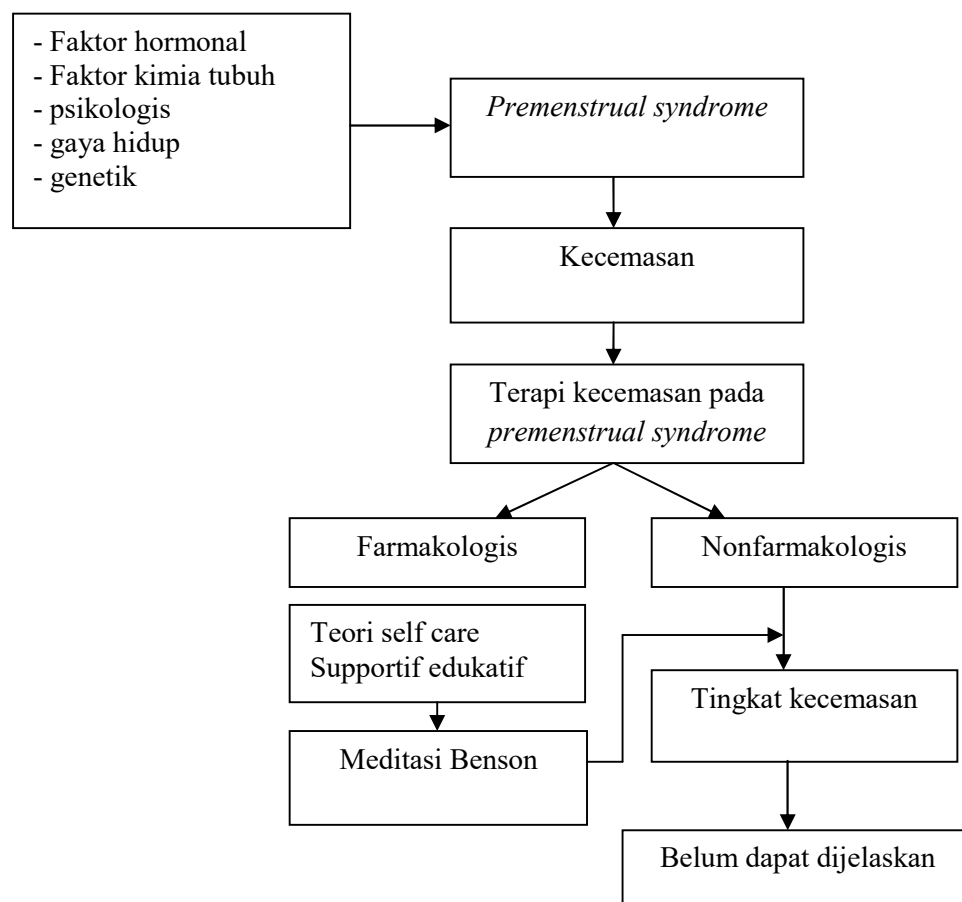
- Faktor hormonal
- Faktor kimia tubuh
- psikologis
- gaya hidup
- genetik

Premenstrual syndrome

Kecemasan

Terapi kecemasan pada premenstrual syndrome

Farmakologis

Nonfarmakologis

Teori self care
Supportif edukatif

Meditasi Benson

Tingkat kecemasan

Belum dapat dijelaskan